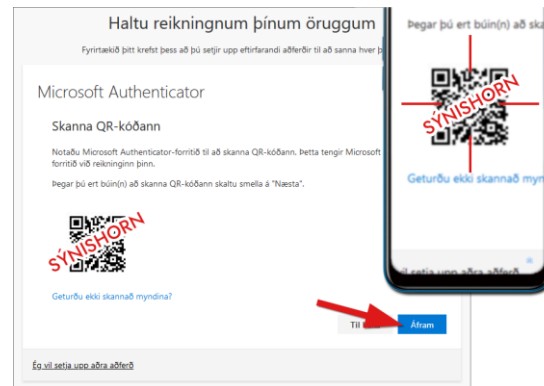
Haltu reikningnum þínum öruggum

Fyrirtækið þitt krefst þess að þú setjir upp eftirfarandi aðferðir til að sanna hver þ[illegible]

Microsoft Authenticator

Skanna QR-kóðann

Notaðu Microsoft Authenticator-forritið til að skanna QR-kóðann. Þetta tengir Microsoft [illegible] forritið við reikninginn þinn.

Þegar þú ert búin(n) að skanna QR-kóðann skaltu smella á "Næsta".

SÝNISHORN

Geturðu ekki skannað myndina?

Til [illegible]

Áfram

Ég vil setja upp aðra aðferð

Þegar þú ert búin(n) að sk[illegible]

SÝNISHORN

Geturðu ekki skannað mynd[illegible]

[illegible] setja upp aðra aðferð